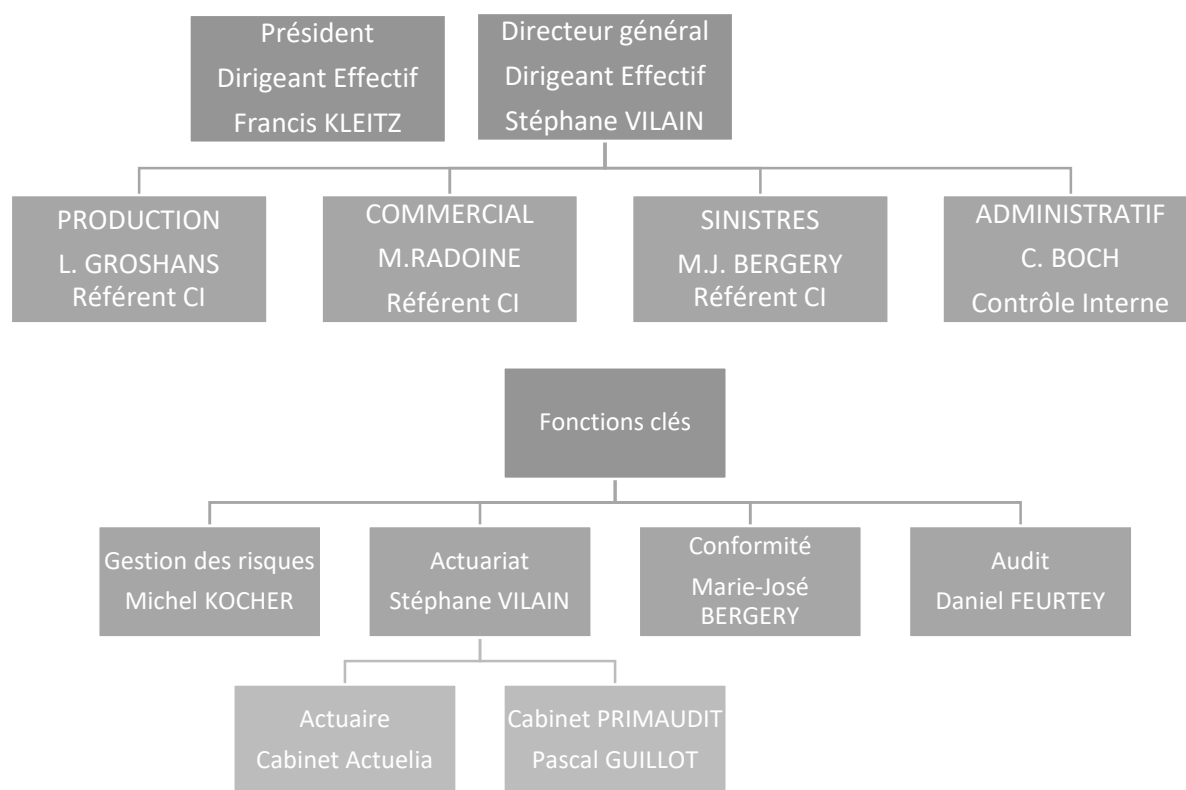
Président
Dirigeant Effectif
Francis KLEITZ

Directeur général
Dirigeant Effectif
Stéphane VILAIN

PRODUCTION
L. GROSHANS
Référent CI

COMMERCIAL
M.RADOINE
Référent CI

SINISTRES
M.J. BERGERY
Référent CI

ADMINISTRATIF
C. BOCH
Contrôle Interne

Fonctions clés

Gestion des risques
Michel KOCHER

Actuariat
Stéphane VILAIN

Conformité
Marie-José BERGERY

Audit
Daniel FEURTEY

Actuaire
Cabinet Actuelia

Cabinet PRIMAUDIT
Pascal GUILLOT